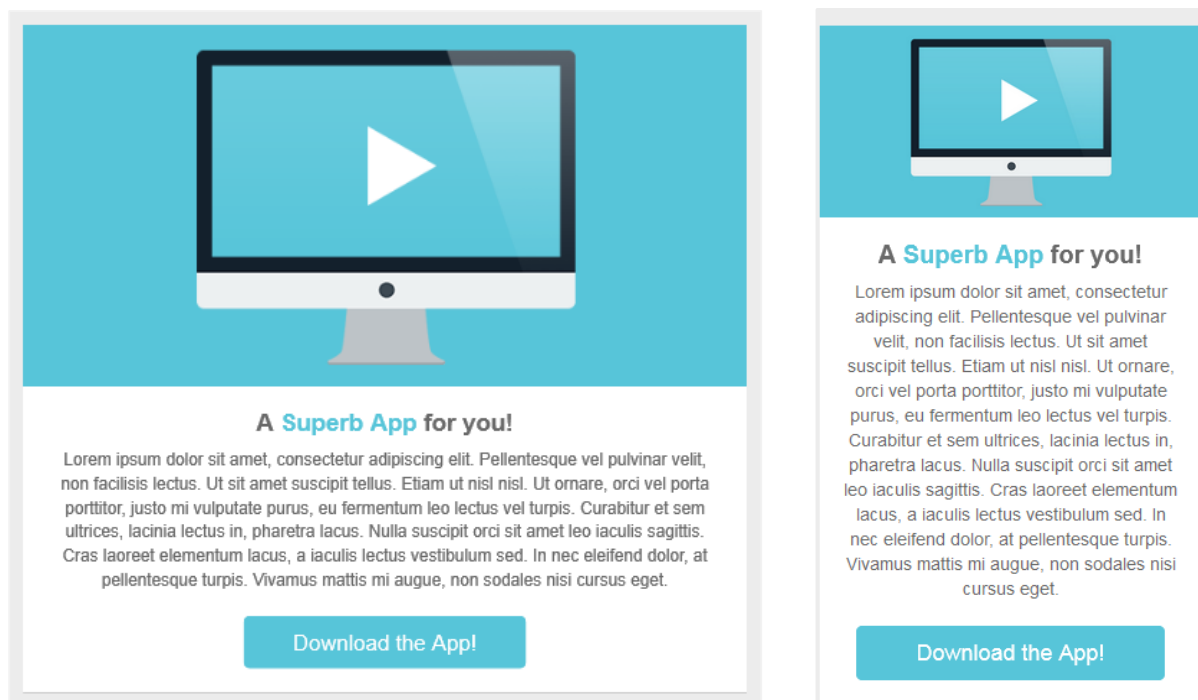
A Superb App for you!

Lorem ipsum dolor sit amet, consectetur adipiscing elit. Pellentesque vel pulvinar velit, non facilisis lectus. Ut sit amet suscipit tellus. Etiam ut nisl nisl. Ut ornare, orci vel porta porttitor, justo mi vulputate purus, eu fermentum leo lectus vel turpis. Curabitur et sem ultrices, lacinia lectus in, pharetra lacus. Nulla suscipit orci sit amet leo iaculis sagittis. Cras laoreet elementum lacus, a iaculis lectus vestibulum sed. In nec eleifend dolor, at pellentesque turpis. Vivamus mattis mi augue, non sodales nisi cursus eget.

Download the App!

A Superb App for you!

Lorem ipsum dolor sit amet, consectetur adipiscing elit. Pellentesque vel pulvinar velit, non facilisis lectus. Ut sit amet suscipit tellus. Etiam ut nisl nisl. Ut ornare, orci vel porta porttitor, justo mi vulputate purus, eu fermentum leo lectus vel turpis. Curabitur et sem ultrices, lacinia lectus in, pharetra lacus. Nulla suscipit orci sit amet leo iaculis sagittis. Cras laoreet elementum lacus, a iaculis lectus vestibulum sed. In nec eleifend dolor, at pellentesque turpis. Vivamus mattis mi augue, non sodales nisi cursus eget.

Download the App!